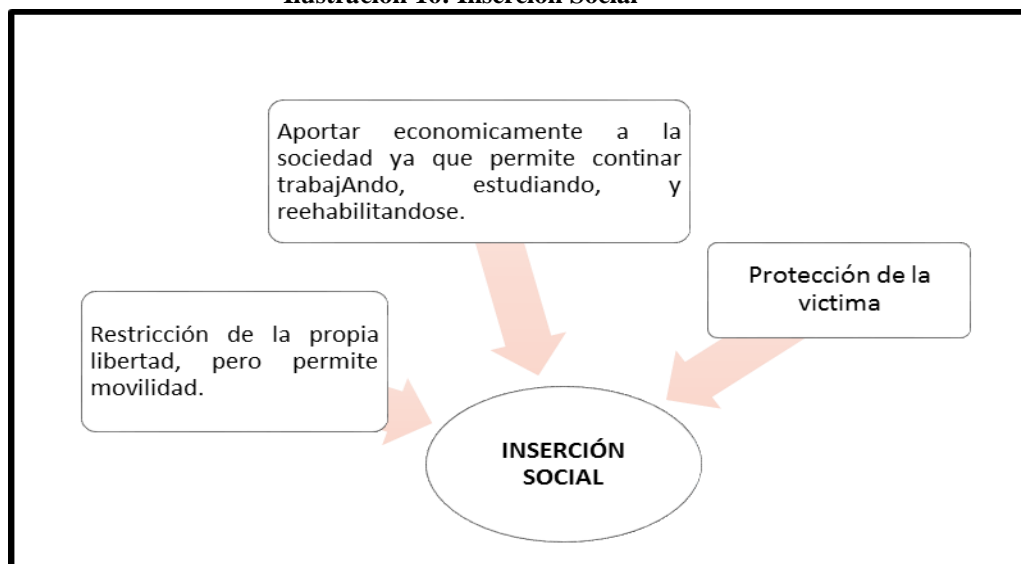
Ilustración 16: Inserción Social

Aportar economicamente a la sociedad ya que permite continar trabajAndo, estudiando, y reehabilitandose.

Protección de la victima

Restricción de la propia libertad, pero permite movilidad.

INSERCIÓN SOCIAL